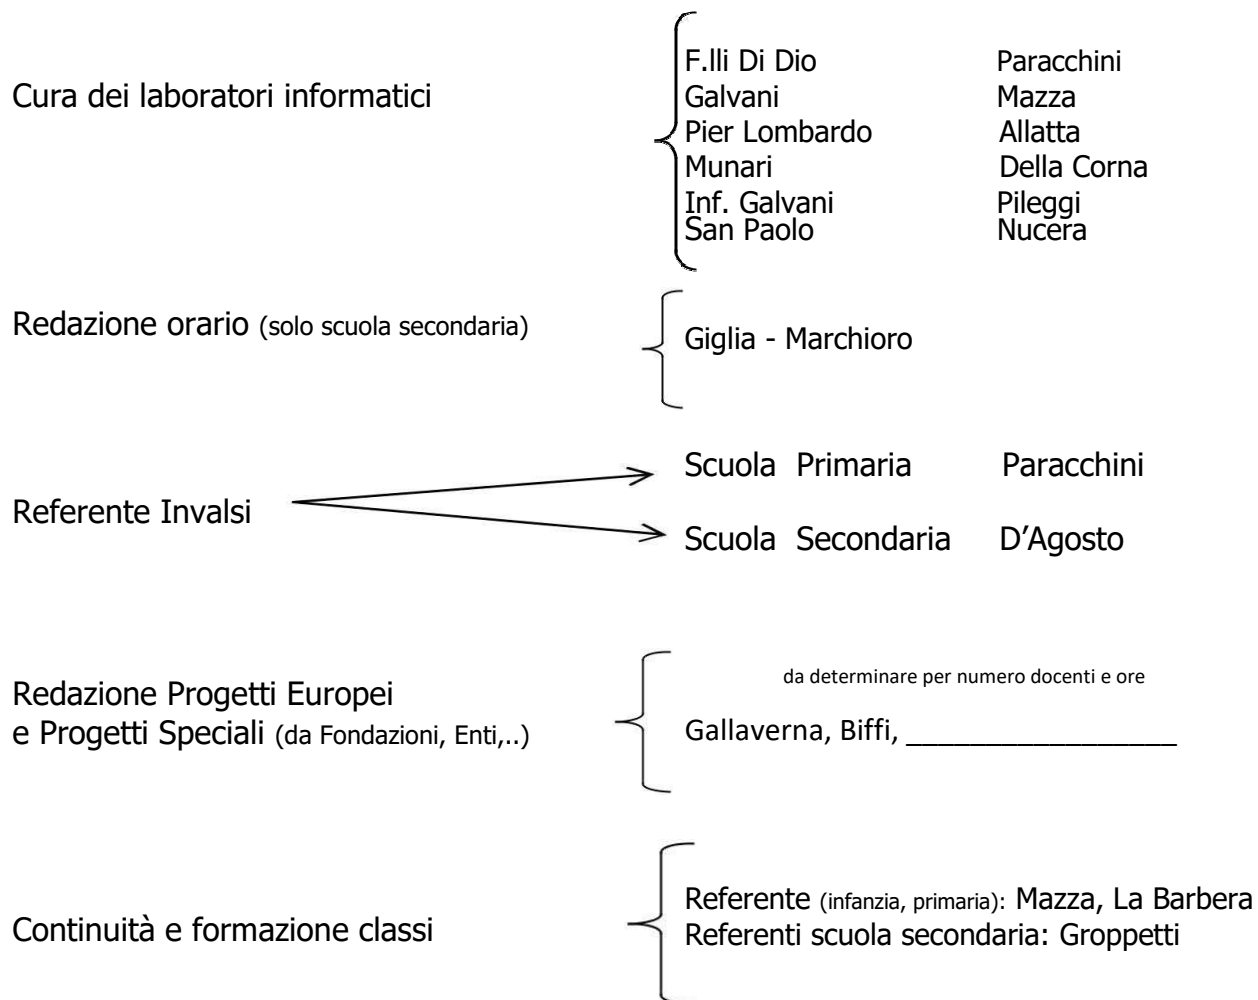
Cura dei laboratori informatici

F.lli Di Dio Paracchini
Galvani Mazza
Pier Lombardo Allatta
Munari Della Corna
Inf. Galvani Pileggi
San Paolo Nucera

Redazione orario (solo scuola secondaria)

Giglia - Marchioro

Referente Invalsi

Scuola Primaria Paracchini

Scuola Secondaria D'Agosto

Redazione Progetti Europei e Progetti Speciali (da Fondazioni, Enti,..)

da determinare per numero docenti e ore

Gallaverna, Biffi, ________________

Continuità e formazione classi

Referente (infanzia, primaria): Mazza, La Barbera
Referenti scuola secondaria: Groppetti